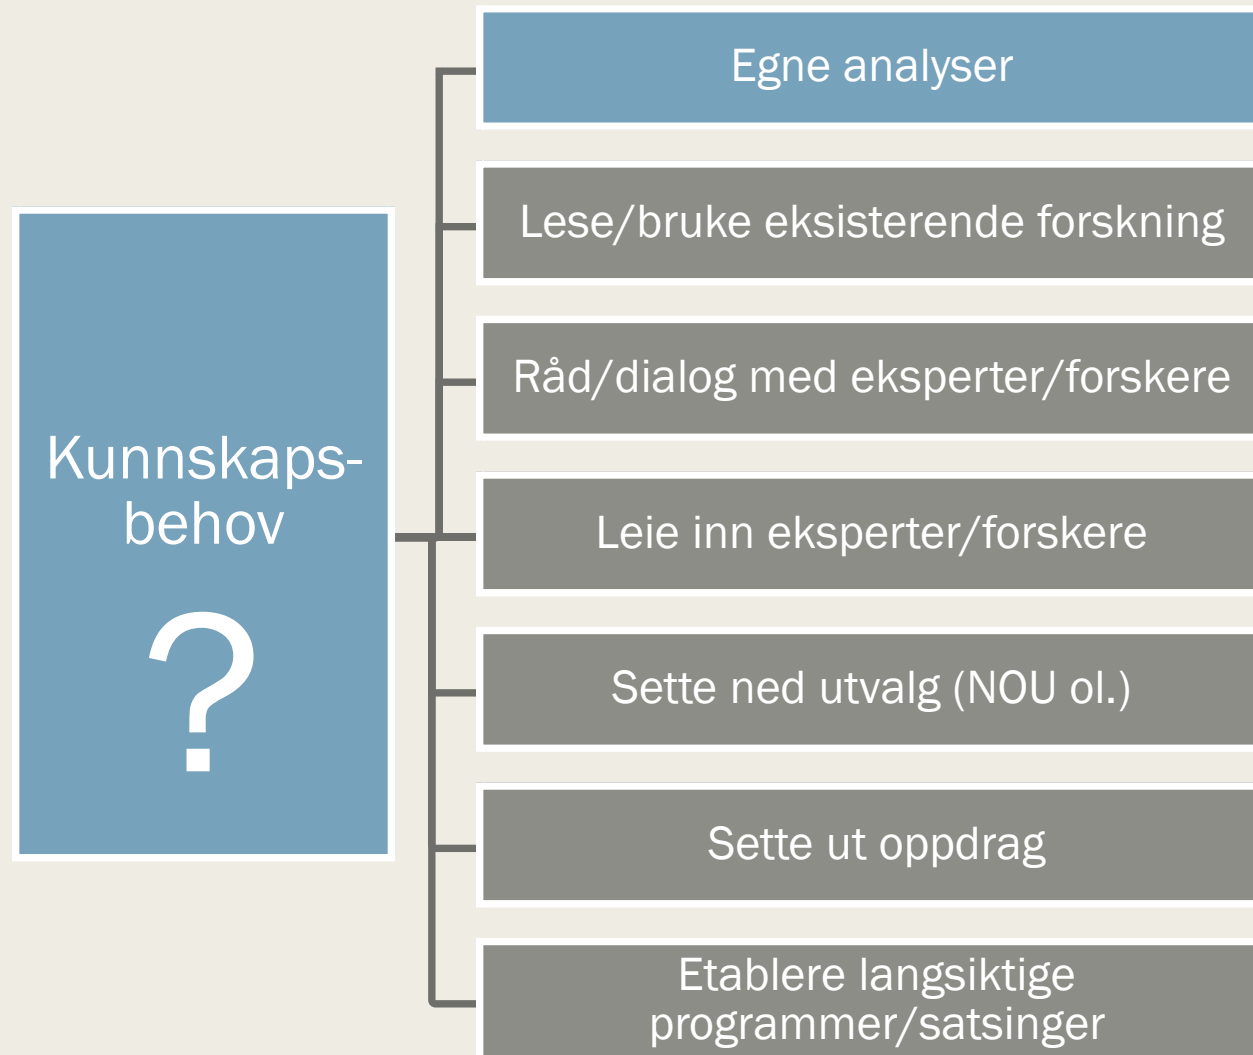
Kunnskaps-
behov

?

Egne analyser

Lese/bruke eksisterende forskning

Råd/dialog med eksperter/forskere

Leie inn eksperter/forskere

Sette ned utvalg (NOU ol.)

Sette ut oppdrag

Etablere langsiktige programmer/satsinger